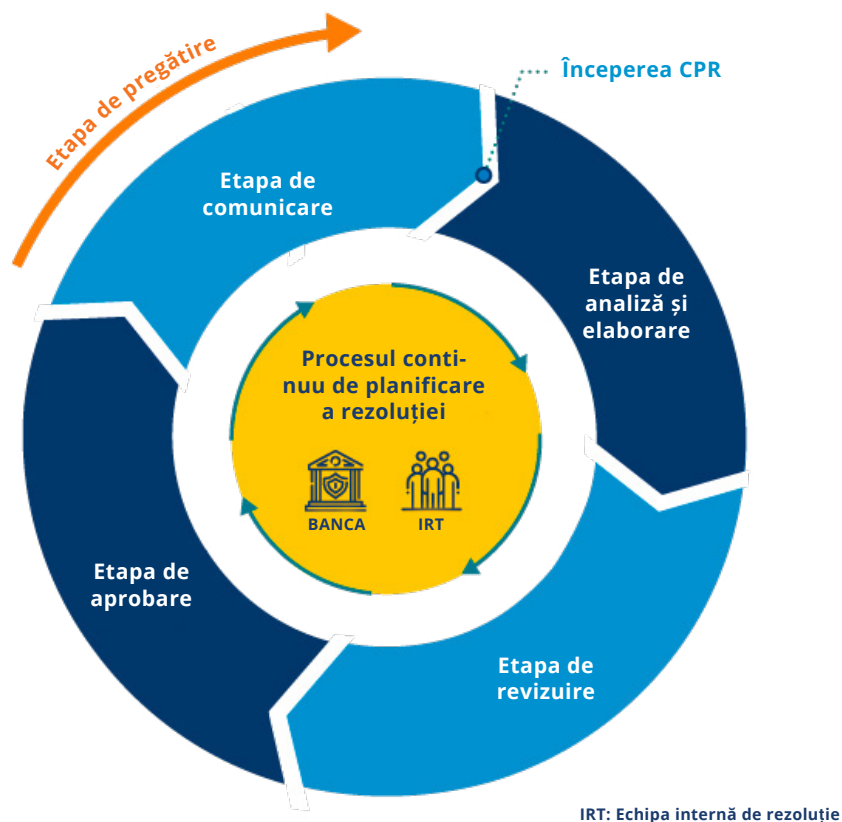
Etapa de pregătire

Începerea CPR

Etapa de comunicare

Etapa de analiză și elaborare

Procesul continuu de planificare a rezoluției

BANCA

IRT

Etapa de aprobare

Etapa de revizuire

IRT: Echipa internă de rezoluție